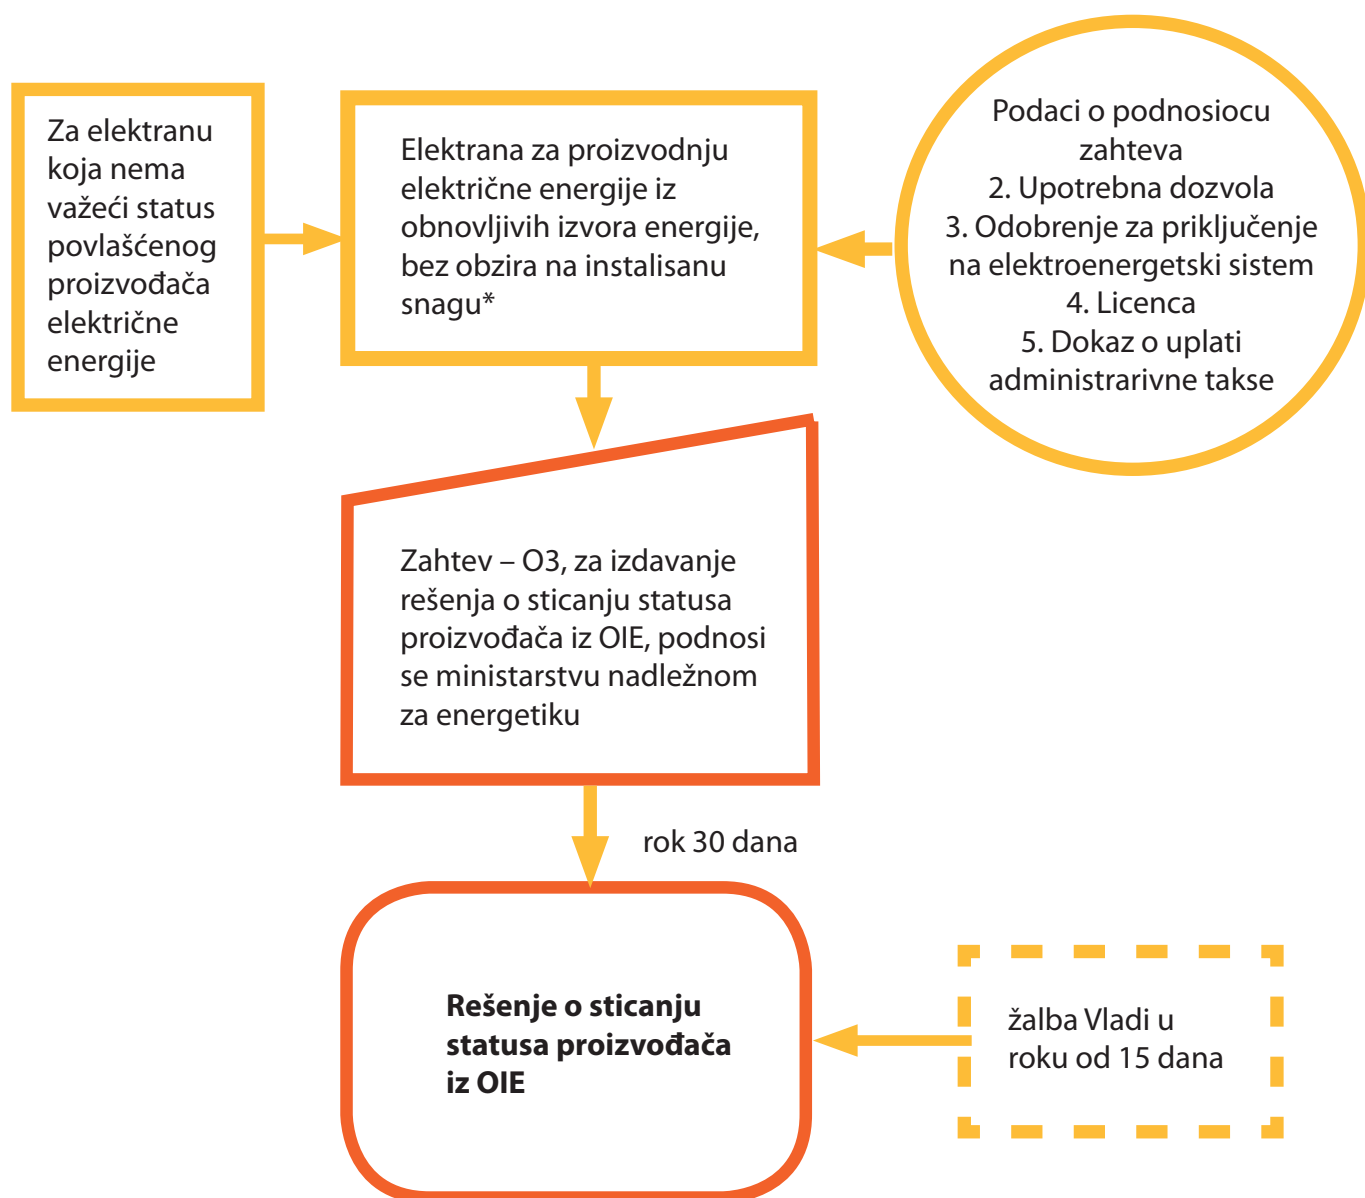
Za elektranu koja nema važeći status povlašćenog proizvođača električne energije

Elektrana za proizvodnju električne energije iz obnovljivih izvora energije, bez obzira na instalisanu snagu*

Podaci o podnosiocu zahteva
2. Upotrebna dozvola
3. Odobrenje za priključenje na elektroenergetski sistem
4. Licenca
5. Dokaz o uplati administrarivne takse

Zahtev – O3, za izdavanje rešenja o sticanju statusa proizvođača iz OIE, podnosi se ministarstvu nadležnom za energetiku

rok 30 dana

**Rešenje o sticanju statusa proizvođača iz OIE**

žalba Vladi u roku od 15 dana